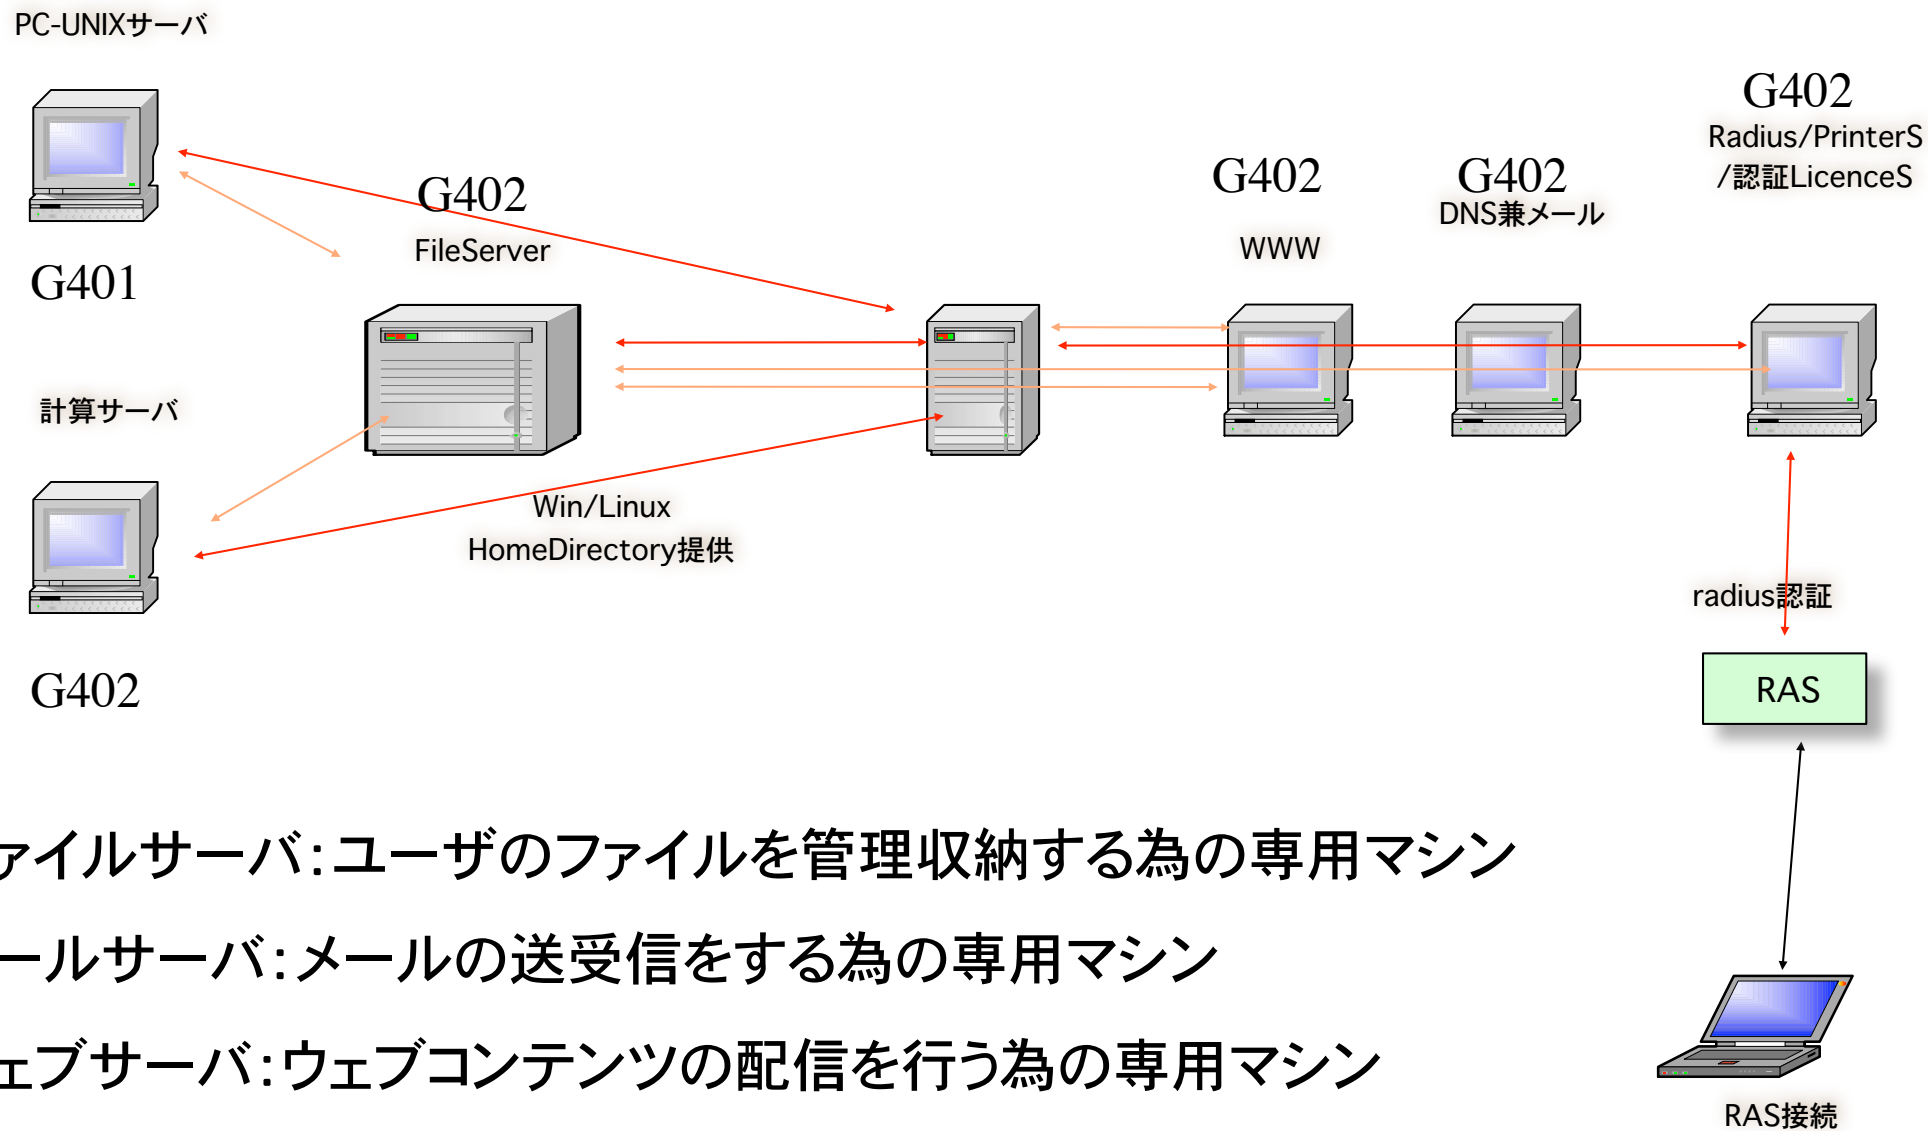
PC-UNIXサーバ

G401

計算サーバ

G402

G402
FileServer

Win/Linux
HomeDirectory提供

G402
WWW

G402
DNS兼メール

G402
Radius/PrinterS
/認証LicenceS

radius認証

RAS

RAS接続

ァイルサーバ:ユーザのファイルを管理収納する為の専用マシン

ールサーバ:メールの送受信をする為の専用マシン

ェブサーバ:ウェブコンテンツの配信を行う為の専用マシン